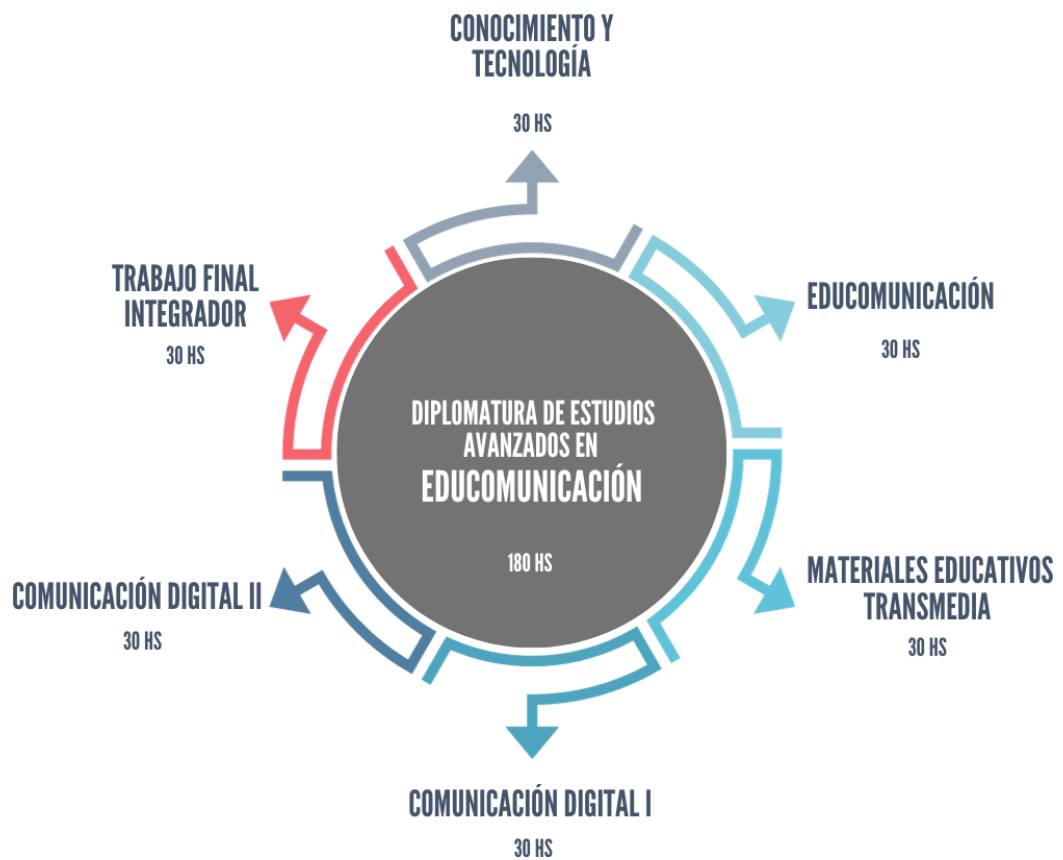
CONOCIMIENTO Y TECNOLOGÍA

30 HS

TRABAJO FINAL INTEGRADOR

30 HS

EDUCOMUNICACIÓN

30 HS

DIPLOMATURA DE ESTUDIOS AVANZADOS EN
EDUCOMUNICACIÓN

180 HS

COMUNICACIÓN DIGITAL II

30 HS

MATERIALES EDUCATIVOS TRANSMEDIA

30 HS

COMUNICACIÓN DIGITAL I

30 HS